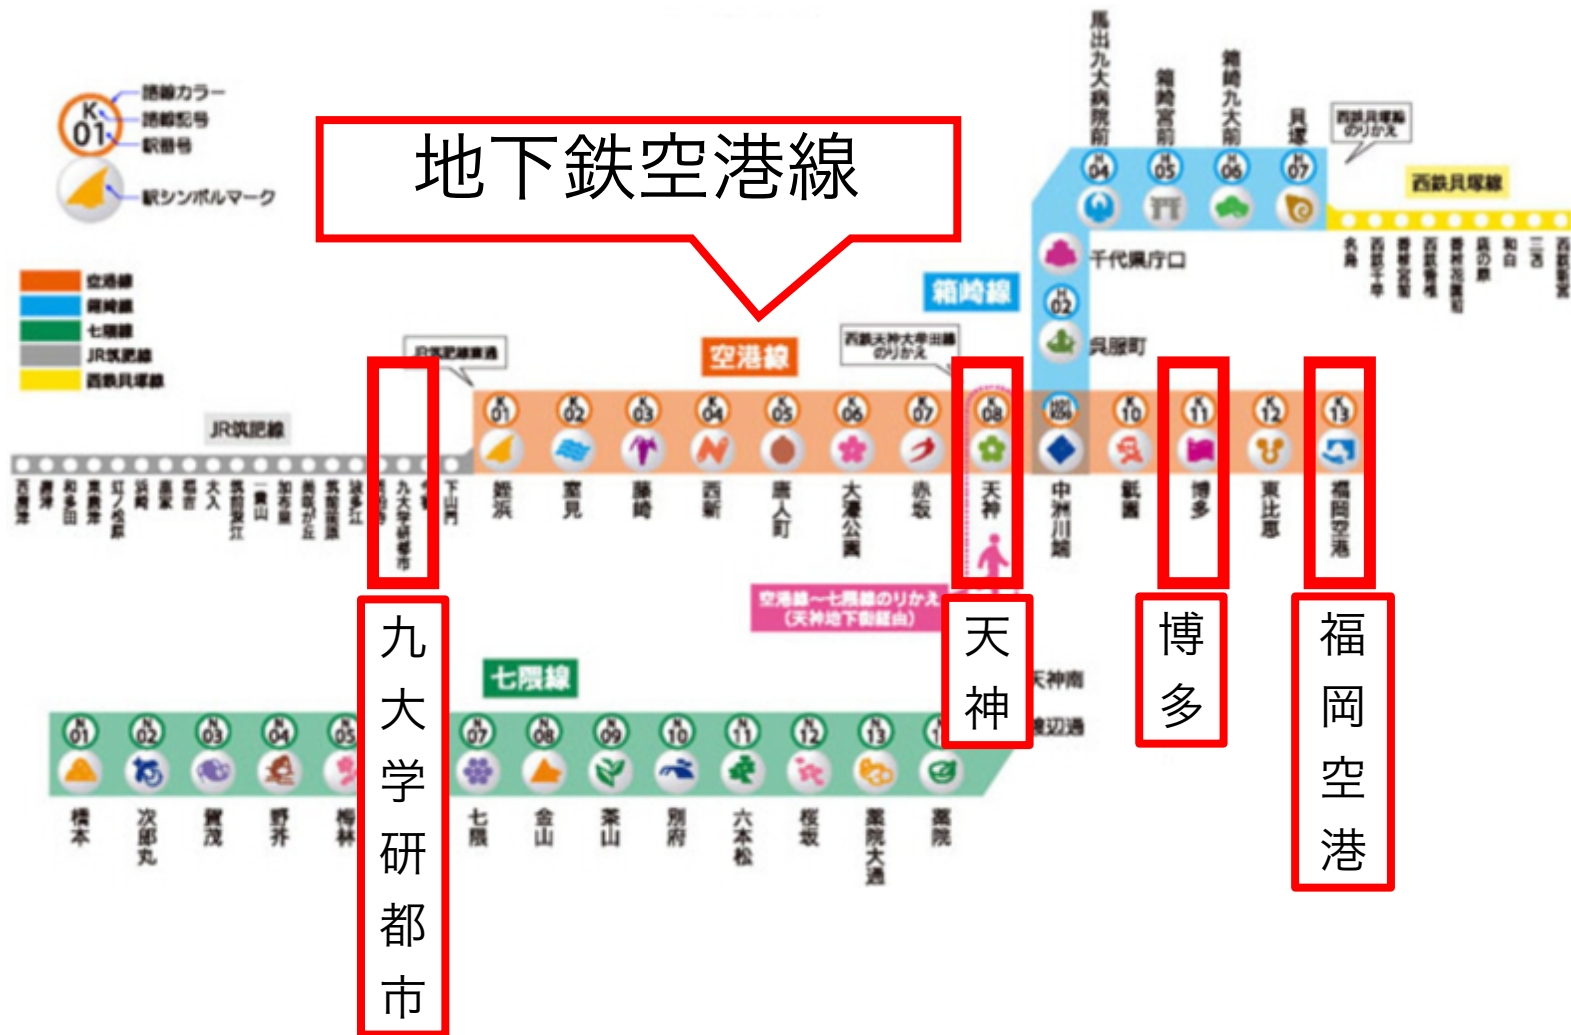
路線カラー
路線記号
駅番号
駅シンボルマーク

空港線
箱崎線
七隈線
JR筑肥線
西鉄貝塚線

地下鉄空港線

空港線
箱崎線
七隈線
JR筑肥線
西鉄貝塚線

馬出九大病院前
箱崎宮前
箱崎九大前
貝塚
千代県庁口
呉服町

K01 姪浜
K02 室見
K03 藤崎
K04 西新
K05 唐人町
K06 大濠公園
K07 赤坂
K08 天神
K09 中洲川端
K10 祇園
K11 博多
K12 東比恵
K13 福岡空港

九大学研都市
天神
博多
福岡空港

空港線〜七隈線のりかえ（天神地下街経由）

天神南
渡辺通

N01 橋本
N02 次郎丸
N03 賀茂
N04 野芥
N05 梅林
N07 七隈
N08 金山
N09 茶山
N10 別府
N11 六本松
N12 桜坂
N13 薬院大通
薬院